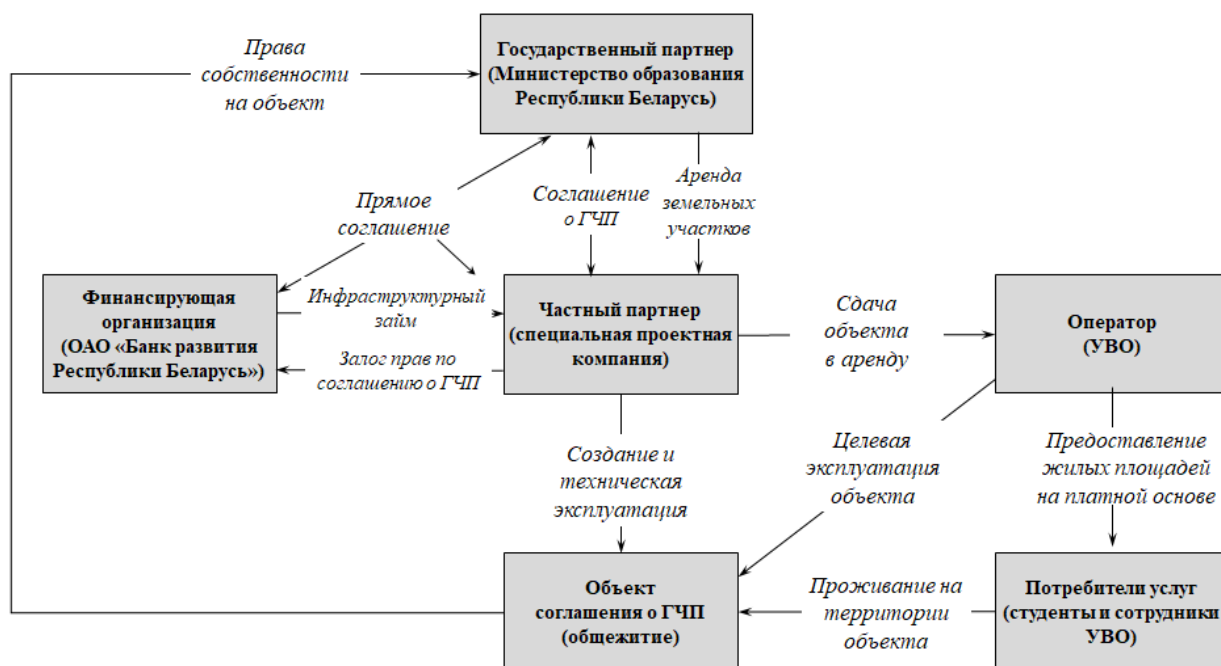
Права собственности на объект

Государственный партнер (Министерство образования Республики Беларусь)

Прямое соглашение

Соглашение о ГЧП

Аренда земельных участков

Финансирующая организация (ОАО «Банк развития Республики Беларусь»)

Инфраструктурный займ

Залог прав по соглашению о ГЧП

Частный партнер (специальная проектная компания)

Сдача объекта в аренду

Оператор (УВО)

Создание и техническая эксплуатация

Целевая эксплуатация объекта

Предоставление жилых площадей на платной основе

Объект соглашения о ГЧП (общежитие)

Проживание на территории объекта

Потребители услуг (студенты и сотрудники УВО)